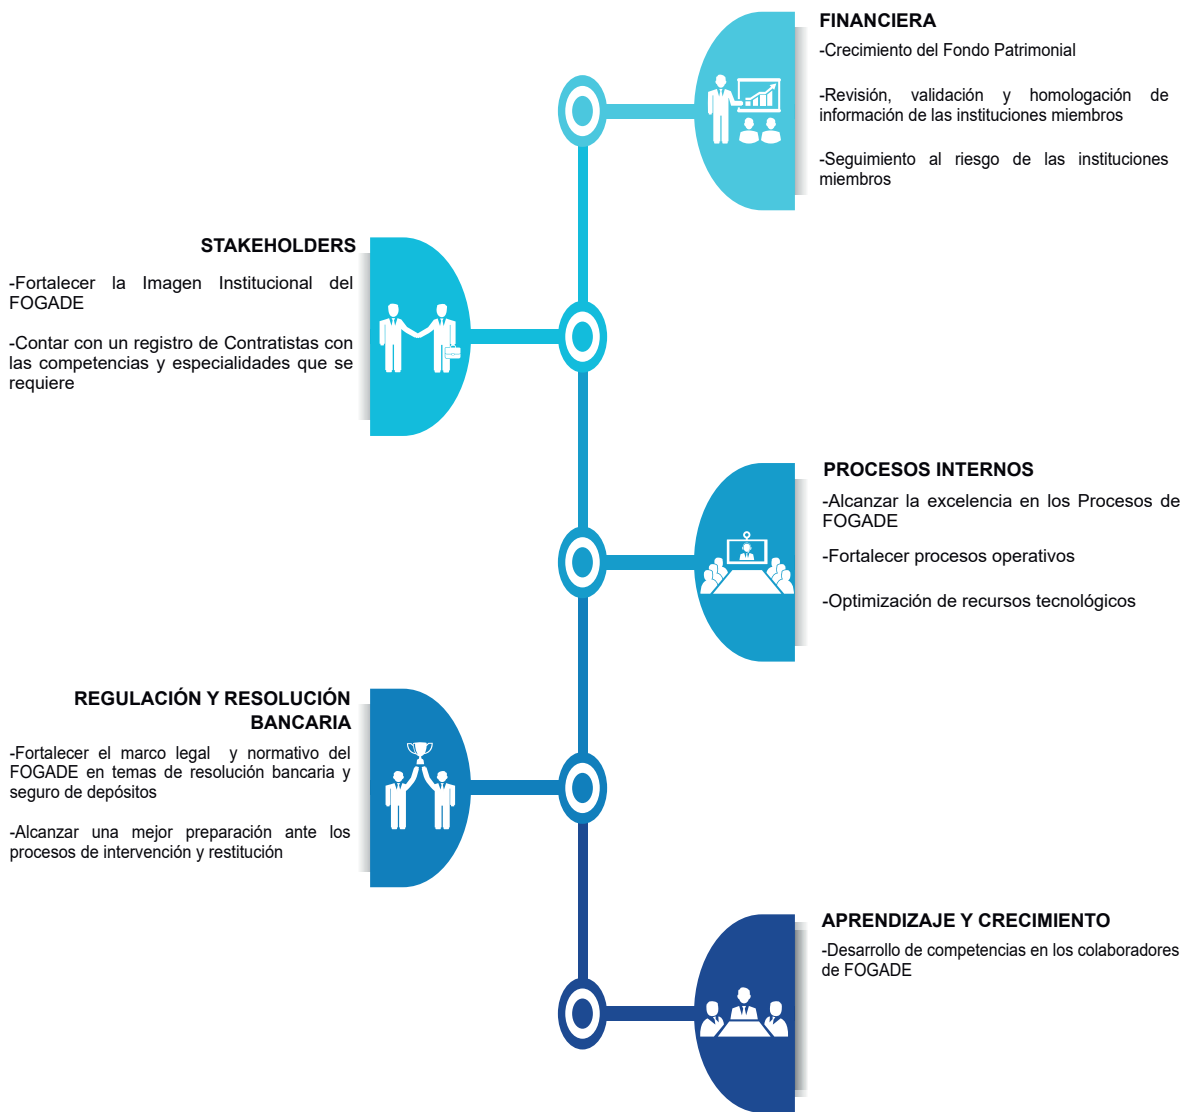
FINANCIERA

-Crecimiento del Fondo Patrimonial

-Revisión, validación y homologación de información de las instituciones miembros

-Seguimiento al riesgo de las instituciones miembros

STAKEHOLDERS

-Fortalecer la Imagen Institucional del FOGADE

-Contar con un registro de Contratistas con las competencias y especialidades que se requiere

PROCESOS INTERNOS

-Alcanzar la excelencia en los Procesos de FOGADE

-Fortalecer procesos operativos

-Optimización de recursos tecnológicos

REGULACIÓN Y RESOLUCIÓN BANCARIA

-Fortalecer el marco legal y normativo del FOGADE en temas de resolución bancaria y seguro de depósitos

-Alcanzar una mejor preparación ante los procesos de intervención y restitución

APRENDIZAJE Y CRECIMIENTO

-Desarrollo de competencias en los colaboradores de FOGADE